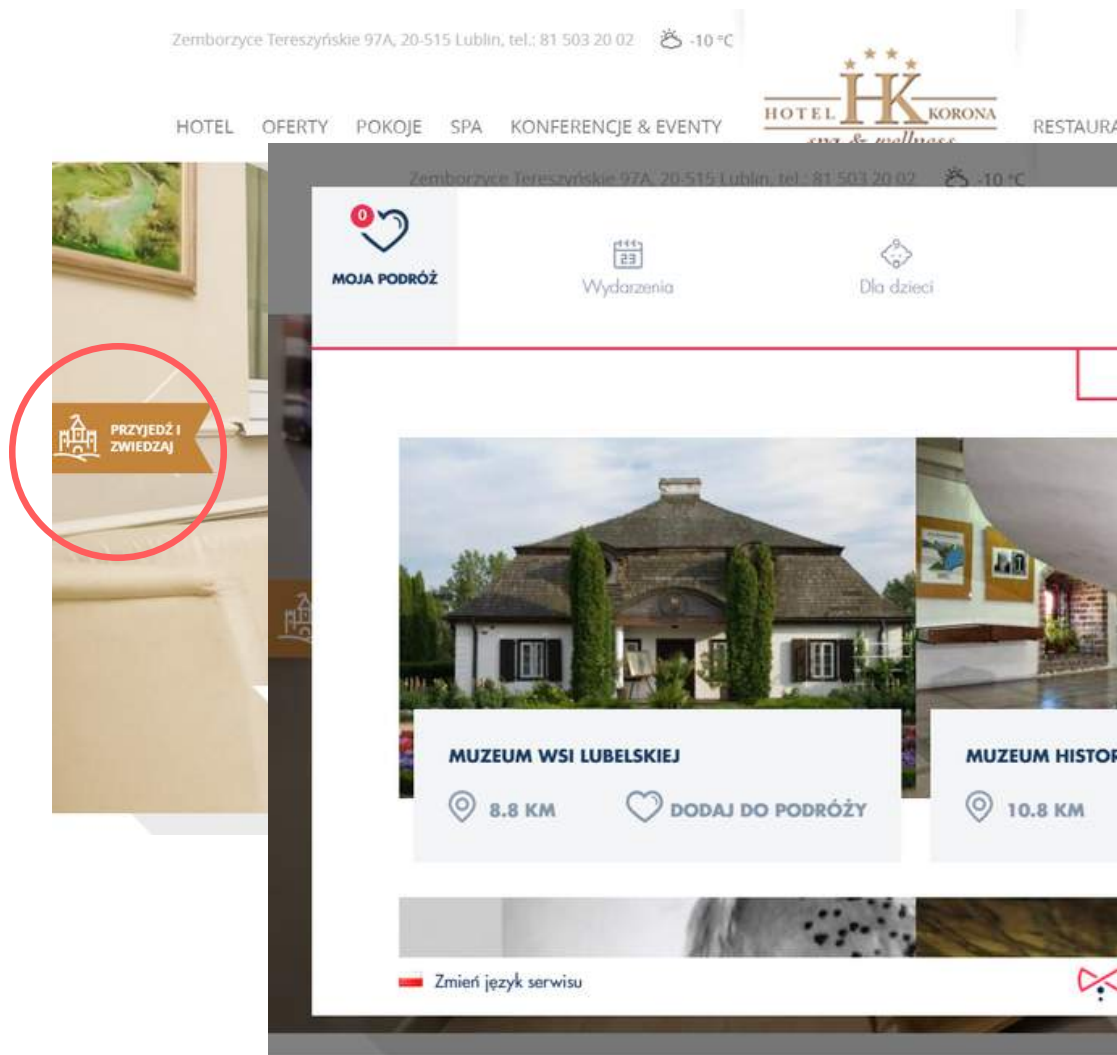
Zemborzyce Tereszyńskie 97A, 20-515 Lublin, tel.: 81 503 20 02 -10 °C

HOTEL OFERTY POKOJE SPA KONFERENCJE & EVENTY

HOTEL HK KORONA spa & wellness

RESTAURA

Zemborzyce Tereszyńskie 97A, 20-515 Lublin, tel.: 81 503 20 02 -10 °C

PRZYJEDŹ I ZWIEDZAJ

0

MOJA PODRÓŻ

23

Wydarzenia

Dla dzieci

MUZEUM WSI LUBELSKIEJ

8.8 KM

DODAJ DO PODRÓŻY

MUZEUM HISTOR

10.8 KM

Zmień język serwisu